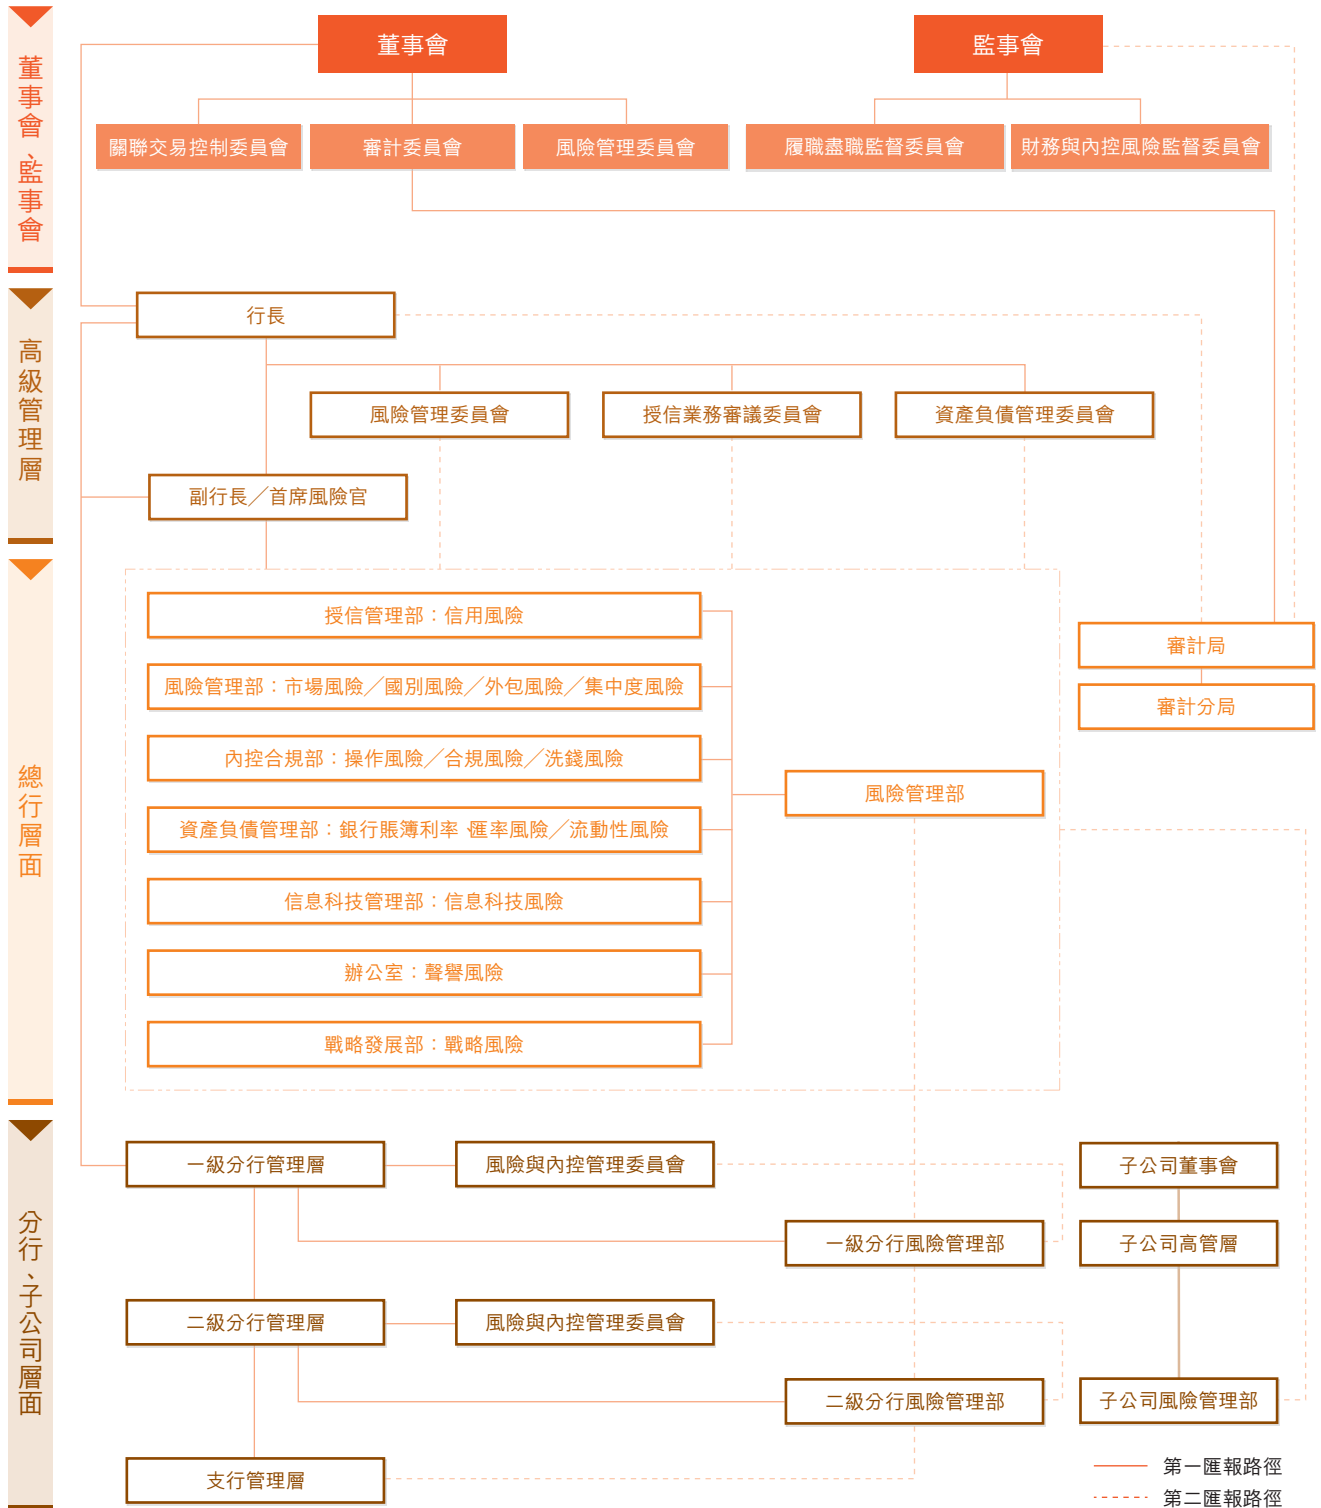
董事會、監事會

董事會

監事會

關聯交易控制委員會

審計委員會

風險管理委員會

履職盡職監督委員會

財務與內控風險監督委員會

高級管理層

行長

風險管理委員會

授信業務審議委員會

資產負債管理委員會

副行長／首席風險官

總行層面

授信管理部：信用風險

風險管理部：市場風險／國別風險／外包風險／集中度風險

內控合規部：操作風險／合規風險／洗錢風險

資產負債管理部：銀行賬簿利率 匯率風險／流動性風險

信息科技管理部：信息科技風險

辦公室：聲譽風險

戰略發展部：戰略風險

風險管理部

審計局

審計分局

分行、子公司層面

一級分行管理層

風險與內控管理委員會

子公司董事會

一級分行風險管理部

子公司高管層

二級分行管理層

風險與內控管理委員會

二級分行風險管理部

子公司風險管理部

支行管理層

第一匯報路徑

第二匯報路徑